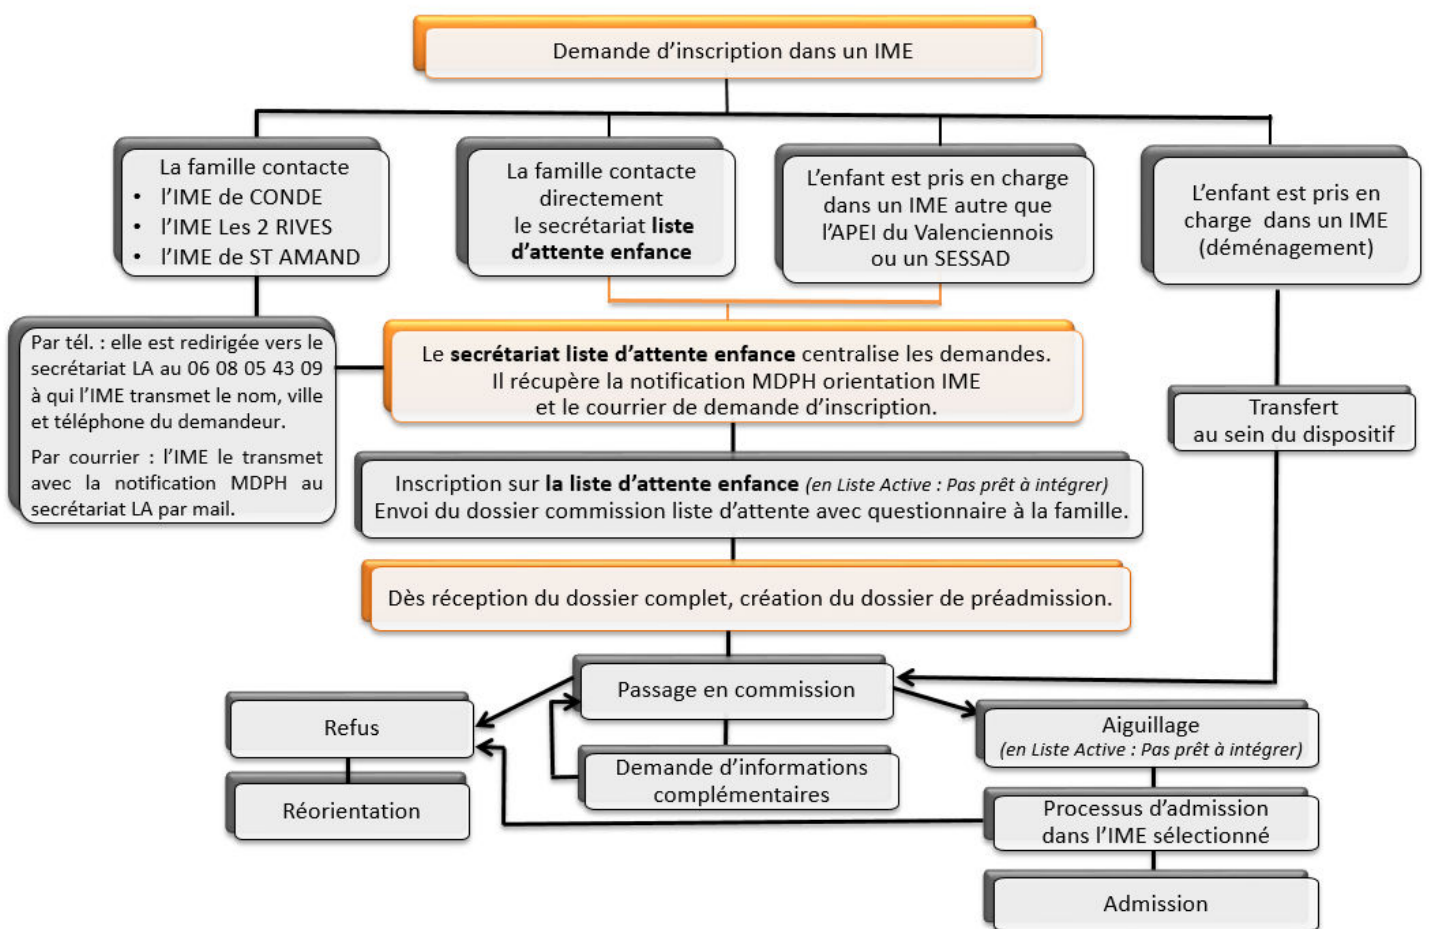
Demande d'inscription dans un IME

La famille contacte
- l'IME de CONDE
- l'IME Les 2 RIVES
- l'IME de ST AMAND

La famille contacte directement le secrétariat **liste d'attente enfance**

L'enfant est pris en charge dans un IME autre que l'APEI du Valenciennois ou un SESSAD

L'enfant est pris en charge dans un IME (déménagement)

Par tél. : elle est redirigée vers le secrétariat LA au 06 08 05 43 09 à qui l'IME transmet le nom, ville et téléphone du demandeur.

Par courrier : l'IME le transmet avec la notification MDPH au secrétariat LA par mail.

Le **secrétariat liste d'attente enfance** centralise les demandes. Il récupère la notification MDPH orientation IME et le courrier de demande d'inscription.

Transfert au sein du dispositif

Inscription sur **la liste d'attente enfance** *(en Liste Active : Pas prêt à intégrer)*
Envoi du dossier commission liste d'attente avec questionnaire à la famille.

Dès réception du dossier complet, création du dossier de préadmission.

Passage en commission

Refus

Réorientation

Demande d'informations complémentaires

Aiguillage
*(en Liste Active : Pas prêt à intégrer)*

Processus d'admission dans l'IME sélectionné

Admission